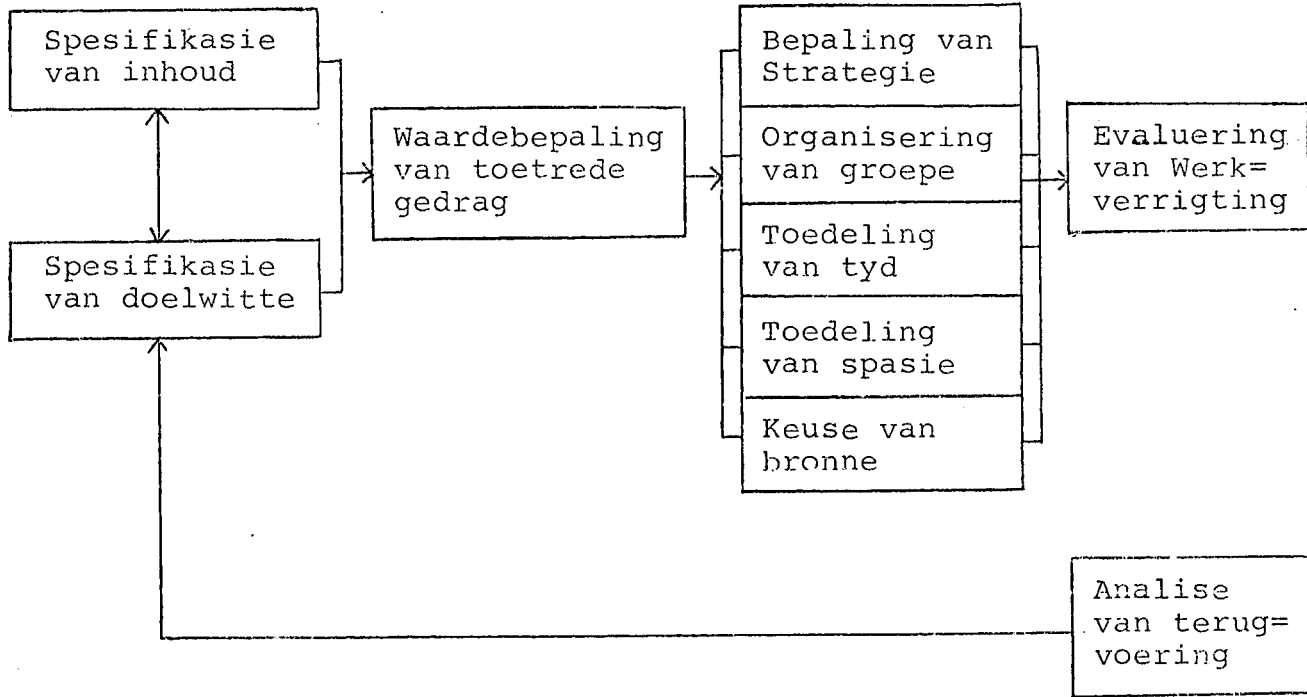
Spesifikasie van inhoud

Spesifikasie van doelwitte

Waardebepaling van toetrede gedrag

Bepaling van Strategie

Organisering van groepe

Toedeling van tyd

Toedeling van spasie

Keuse van bronne

Evaluering van Werk=verrigting

Analise van terug=voering